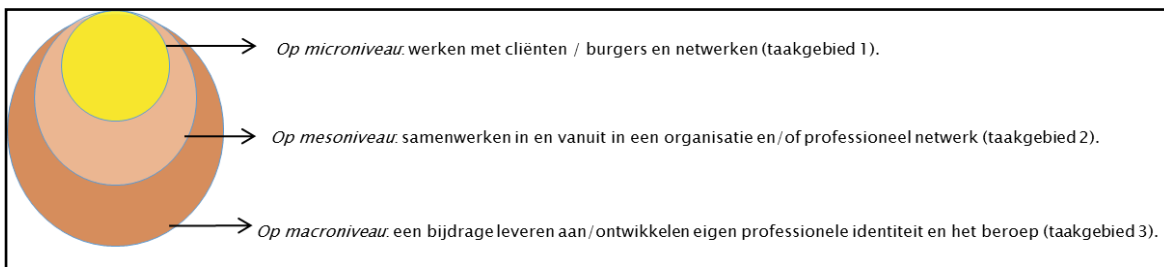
*Op microniveau*: werken met cliënten / burgers en netwerken (taakgebied 1).

*Op mesoniveau*: samenwerken in en vanuit in een organisatie en/of professioneel netwerk (taakgebied 2).

*Op macroniveau*: een bijdrage leveren aan/ontwikkelen eigen professionele identiteit en het beroep (taakgebied 3).